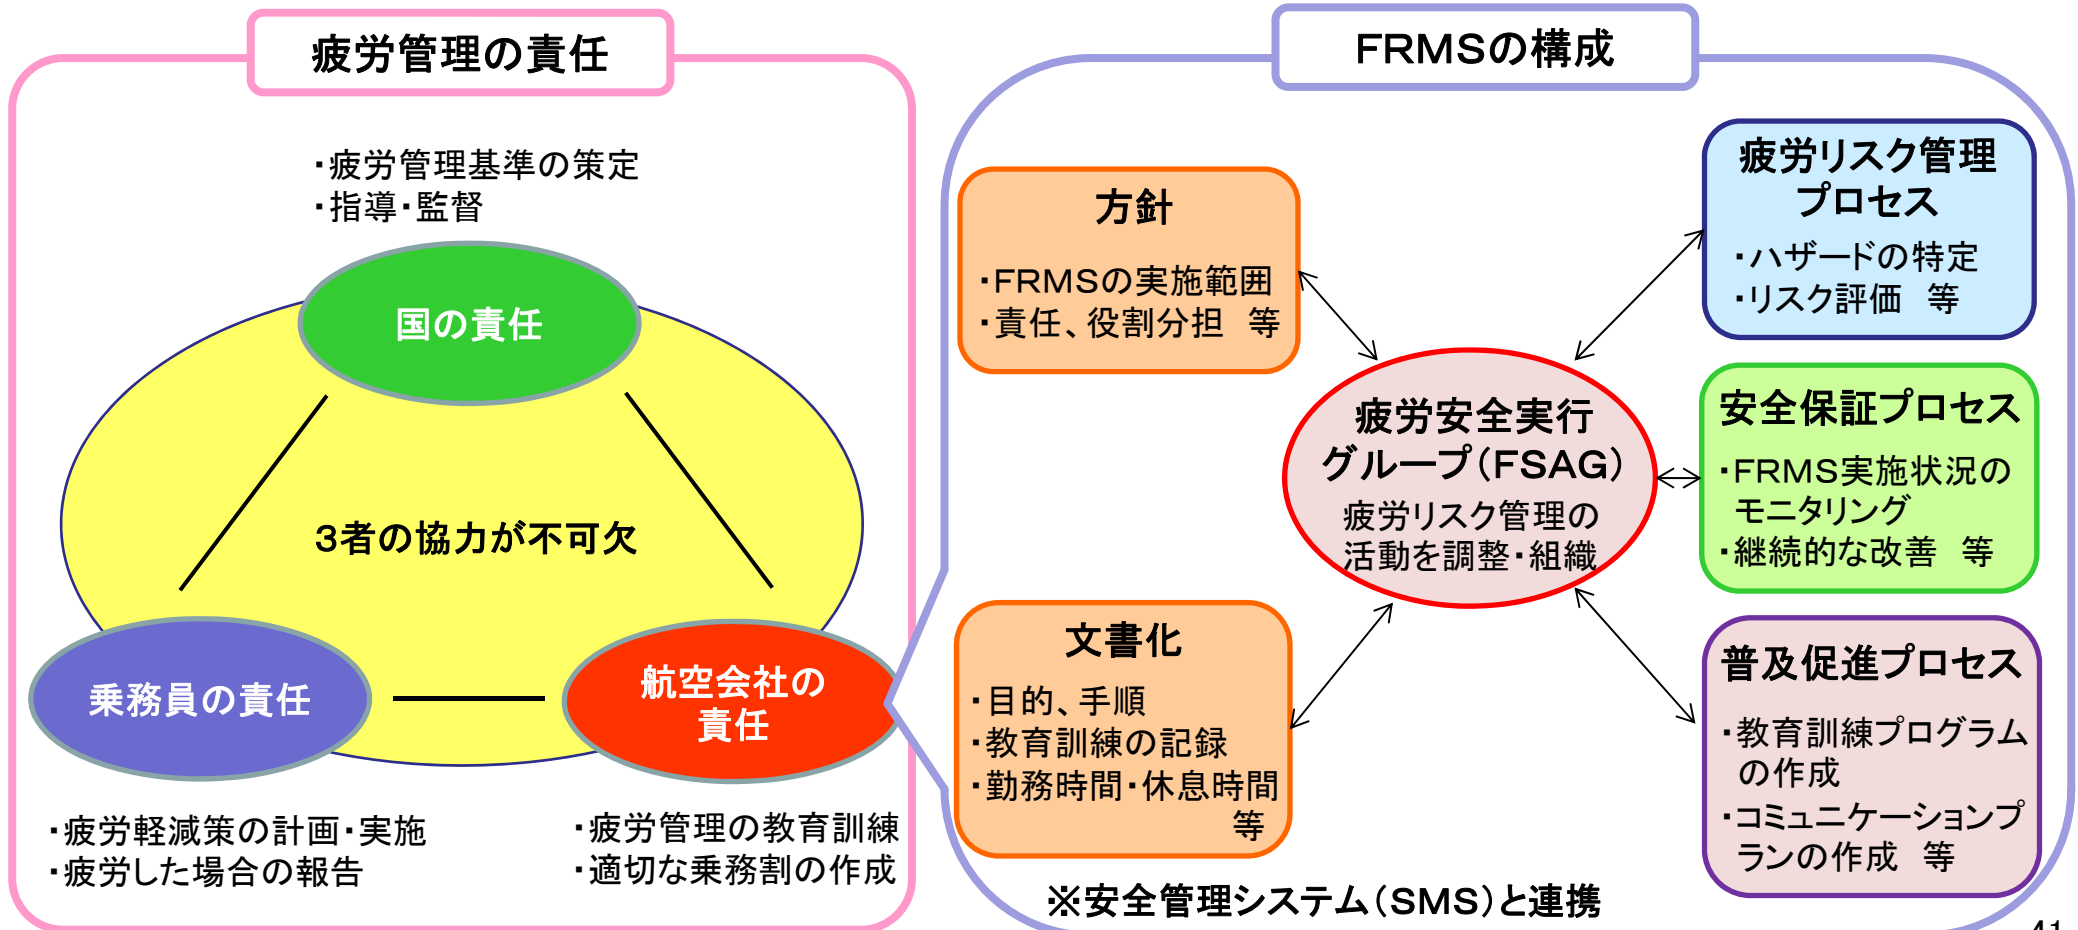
疲労管理の責任

・疲労管理基準の策定
・指導・監督

国の責任

3者の協力が不可欠

乗務員の責任

航空会社の責任

・疲労軽減策の計画・実施
・疲労した場合の報告

・疲労管理の教育訓練
・適切な乗務割の作成

FRMSの構成

方針

・FRMSの実施範囲
・責任、役割分担　等

疲労リスク管理プロセス

・ハザードの特定
・リスク評価　等

疲労安全実行グループ（FSAG）
疲労リスク管理の活動を調整・組織

安全保証プロセス

・FRMS実施状況のモニタリング
・継続的な改善　等

文書化

・目的、手順
・教育訓練の記録
・勤務時間・休息時間　等

普及促進プロセス

・教育訓練プログラムの作成
・コミュニケーションプランの作成　等

※安全管理システム（SMS）と連携

41